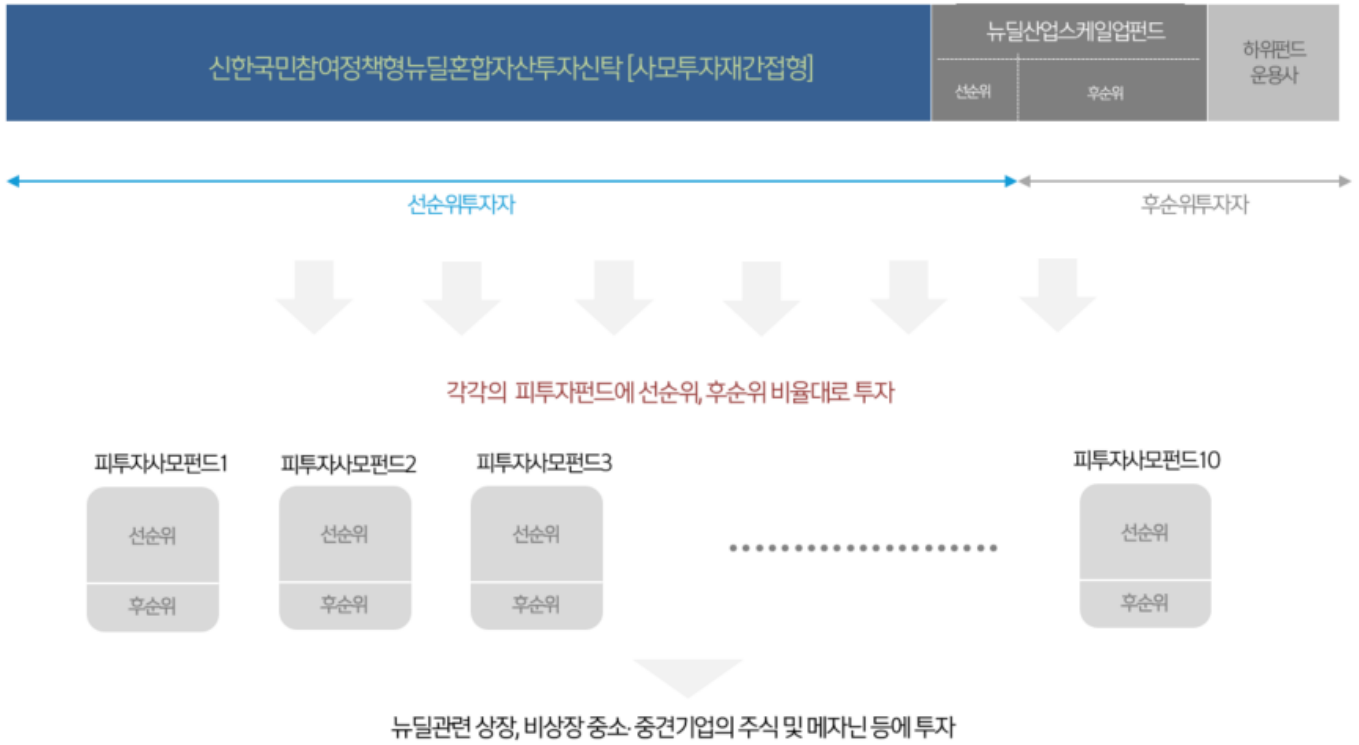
신한국민참여정책형뉴딜혼합자산투자신탁 [사모투자재간접형]

뉴딜산업스케일업펀드

선순위

후순위

하위펀드 운용사

선순위투자자

후순위투자자

각각의 피투자펀드에 선순위, 후순위 비율대로 투자

피투자사모펀드1

선순위

후순위

피투자사모펀드2

선순위

후순위

피투자사모펀드3

선순위

후순위

피투자사모펀드10

선순위

후순위

뉴딜관련 상장, 비상장 중소·중견기업의 주식 및 메자닌 등에 투자